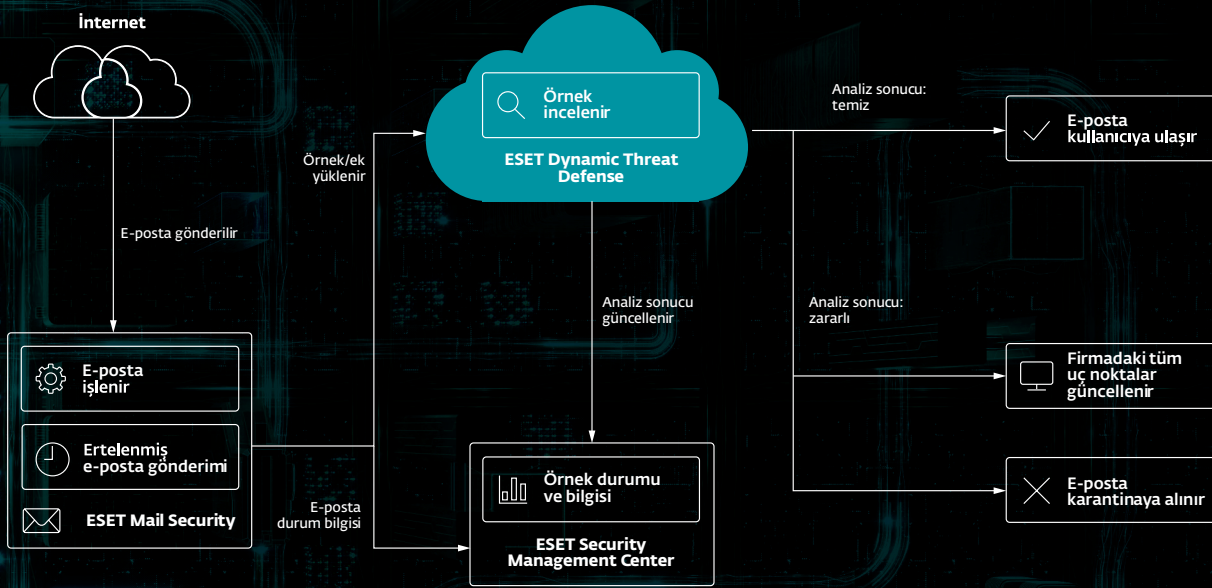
İnternet

E-posta gönderilir

E-posta işlenir

Ertelenmiş e-posta gönderimi

ESET Mail Security

Örnek/ek yüklenir

E-posta durum bilgisi

Örnek incelenir

ESET Dynamic Threat Defense

Analiz sonucu güncellenir

Örnek durumu ve bilgisi

ESET Security Management Center

Analiz sonucu: temiz

E-posta kullanıcıya ulaşır

Analiz sonucu: zararlı

Firmadaki tüm uç noktalar güncellenir

E-posta karantinaya alınır